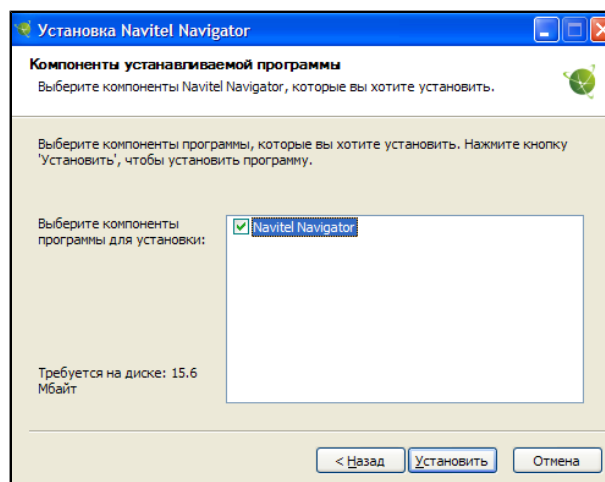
Установка Navitel Navigator

Компоненты устанавливаемой программы

Выберите компоненты Navitel Navigator, которые вы хотите установить.

Выберите компоненты программы, которые вы хотите установить. Нажмите кнопку 'Установить', чтобы установить программу.

Выберите компоненты программы для установки:

Navitel Navigator

Требуется на диске: 15.6 Мбайт

< Назад

Установить

Отмена